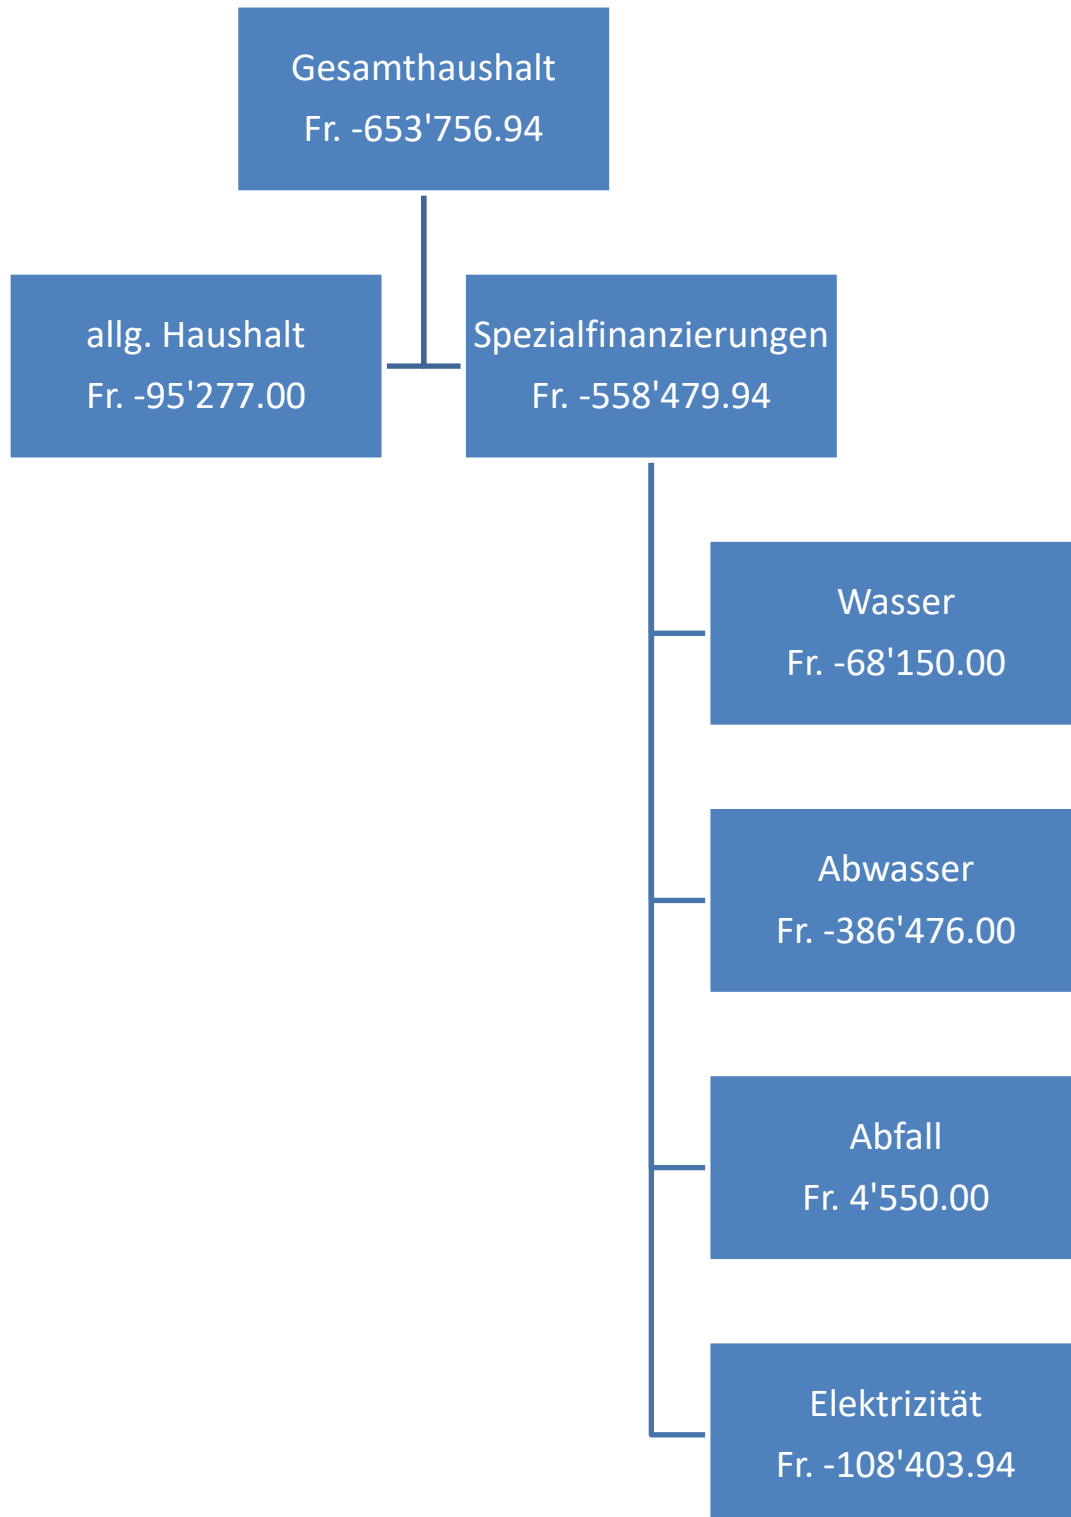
Gesamthaushalt
Fr. -653'756.94

allg. Haushalt
Fr. -95'277.00

Spezialfinanzierungen
Fr. -558'479.94

Wasser
Fr. -68'150.00

Abwasser
Fr. -386'476.00

Abfall
Fr. 4'550.00

Elektrizität
Fr. -108'403.94